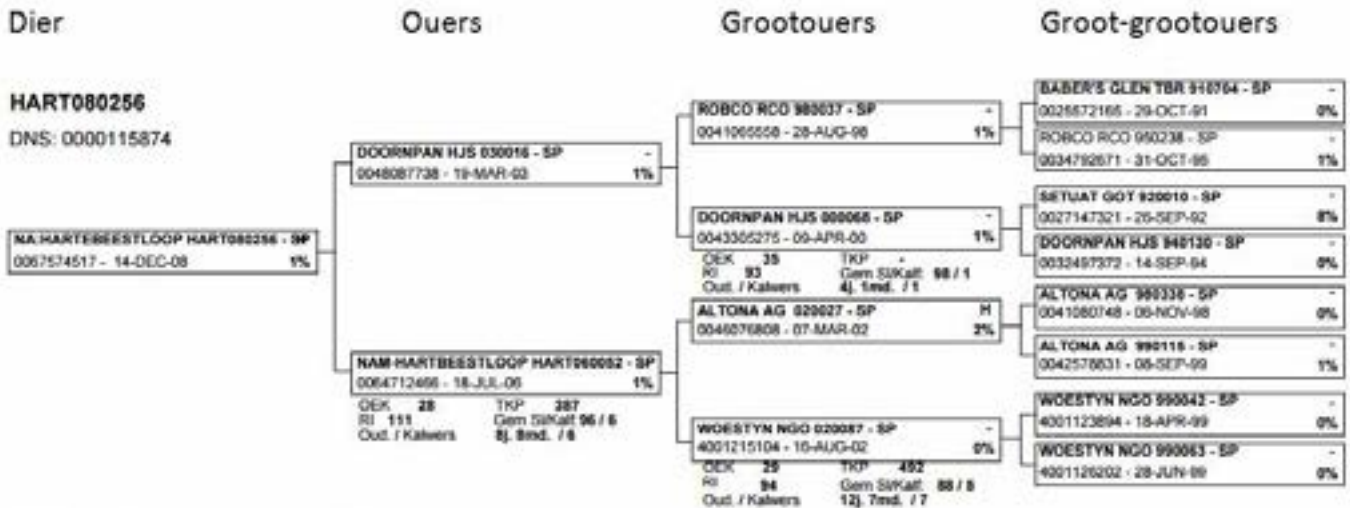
Dier

Ouers

Grootouers

Groot-grootouers

HART080256

DNS: 0000115874

NA HARTEBEESTLOOP HART080256 - SP
0067574517 - 14-DEC-08 1%

DOORNPAN HJS 030016 - SP -
0048087738 - 19-MAR-03 1%

NAM HARTBEESTLOOP HART060052 - SP
0064712466 - 18-JUL-06 1%
OEK 28 TKP 387
RI 111 Gem Sl/Kalf 96 / 6
Oud. / Kalwers 8j. 8md. / 6

ROBCO RCO 980037 - SP -
0041065558 - 28-AUG-98 1%

DOORNPAN HJS 000068 - SP -
0043305275 - 09-APR-00 1%
OEK 35 TKP -
RI 93 Gem Sl/Kalf 98 / 1
Oud. / Kalwers 4j. 1md. / 1

ALTONA AG 020027 - SP H
0046076808 - 07-MAR-02 2%

WOESTYN NGO 020087 - SP -
4001215104 - 16-AUG-02 0%
OEK 29 TKP 492
RI 94 Gem Sl/Kalf 88 / 8
Oud. / Kalwers 12j. 7md. / 7

BABER'S GLEN TBR 910704 - SP -
0026872165 - 29-OCT-91 0%

ROBCO RCO 950238 - SP -
0034792671 - 31-OCT-95 1%

SETUAT GOT 920010 - SP -
0027147321 - 26-SEP-92 8%

DOORNPAN HJS 940130 - SP -
0032497372 - 14-SEP-94 0%

ALTONA AG 980338 - SP -
0041080748 - 06-NOV-98 0%

ALTONA AG 990115 - SP -
0042578831 - 08-SEP-99 1%

WOESTYN NGO 990042 - SP -
4001123894 - 18-APR-99 0%

WOESTYN NGO 990063 - SP -
4001126202 - 28-JUN-99 0%